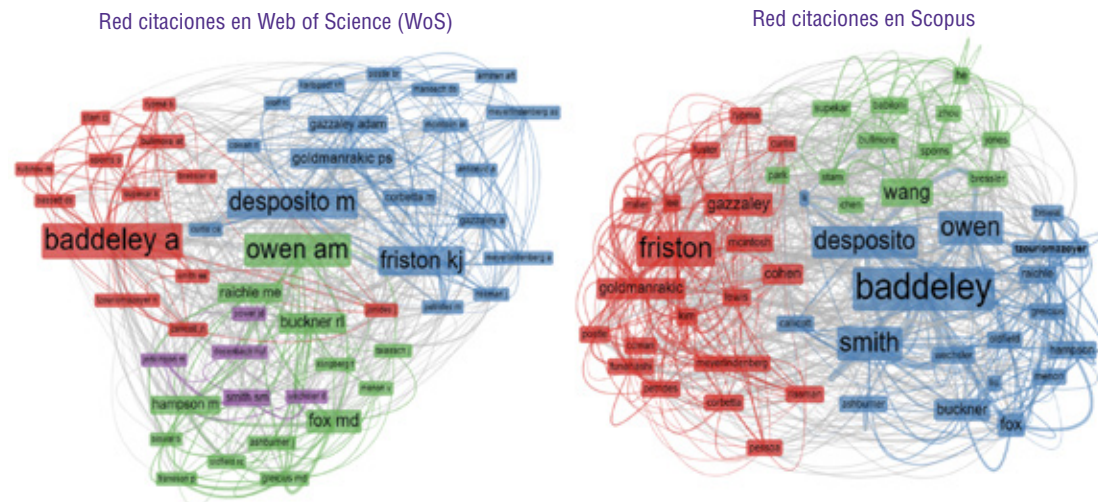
Red citaciones en Web of Science (WoS)

Red citaciones en Scopus

gazzaley adam
goldmanrakic ps
desposito m
baddeley a
owen am
friston kj
raichle me
buckner rl
hampson m
smith sm
fox md
corbetta m
bullmore et
meyerlindenberg a
ashburner j
greicius md

he
supekar
bullmore
zhou
sporns
stam
park
wang
chen
fuster
curtis
gazzaley
friston
desposito
owen
mcintosh
cohen
baddeley
goldmanrakic
smith
tzouriomazoyer
raichle
calhoun
oldfield
hampson
posner
meyerlindenberg
petrides
corbetta
ashburner
buckner
fox
pessoa
greicius